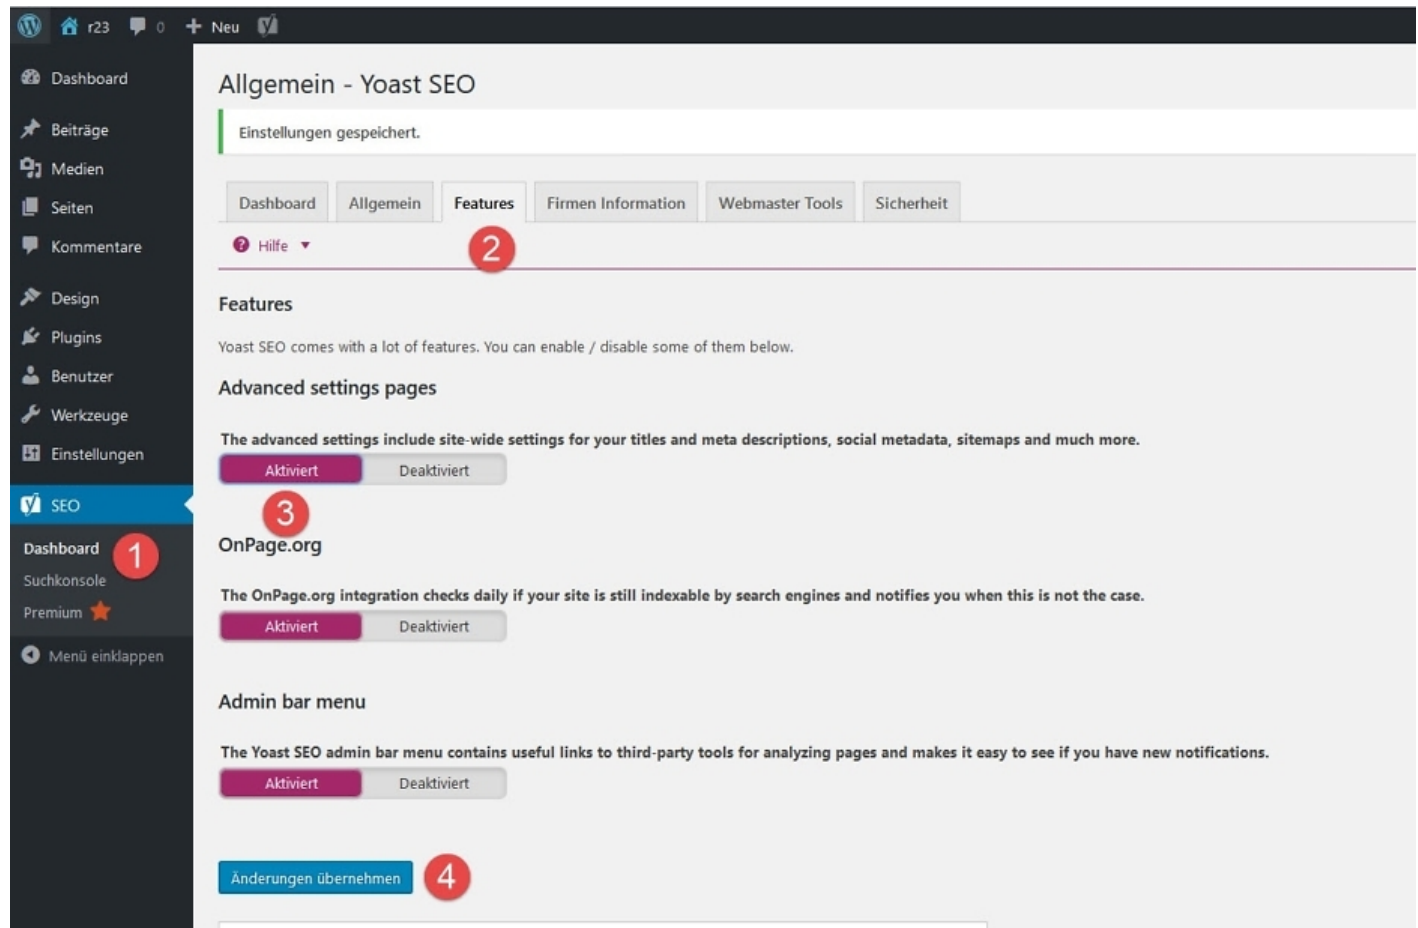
r23 0 Neu

Dashboard
Beiträge
Medien
Seiten
Kommentare
Design
Plugins
Benutzer
Werkzeuge
Einstellungen
SEO
Dashboard
Suchkonsole
Premium
Menü einklappen

1

Allgemein - Yoast SEO

Einstellungen gespeichert.

Dashboard | Allgemein | Features | Firmen Information | Webmaster Tools | Sicherheit

Hilfe

2

Features

Yoast SEO comes with a lot of features. You can enable / disable some of them below.

Advanced settings pages

The advanced settings include site-wide settings for your titles and meta descriptions, social metadata, sitemaps and much more.

Aktiviert Deaktiviert

3

OnPage.org

The OnPage.org integration checks daily if your site is still indexable by search engines and notifies you when this is not the case.

Aktiviert Deaktiviert

Admin bar menu

The Yoast SEO admin bar menu contains useful links to third-party tools for analyzing pages and makes it easy to see if you have new notifications.

Aktiviert Deaktiviert

Änderungen übernehmen

4